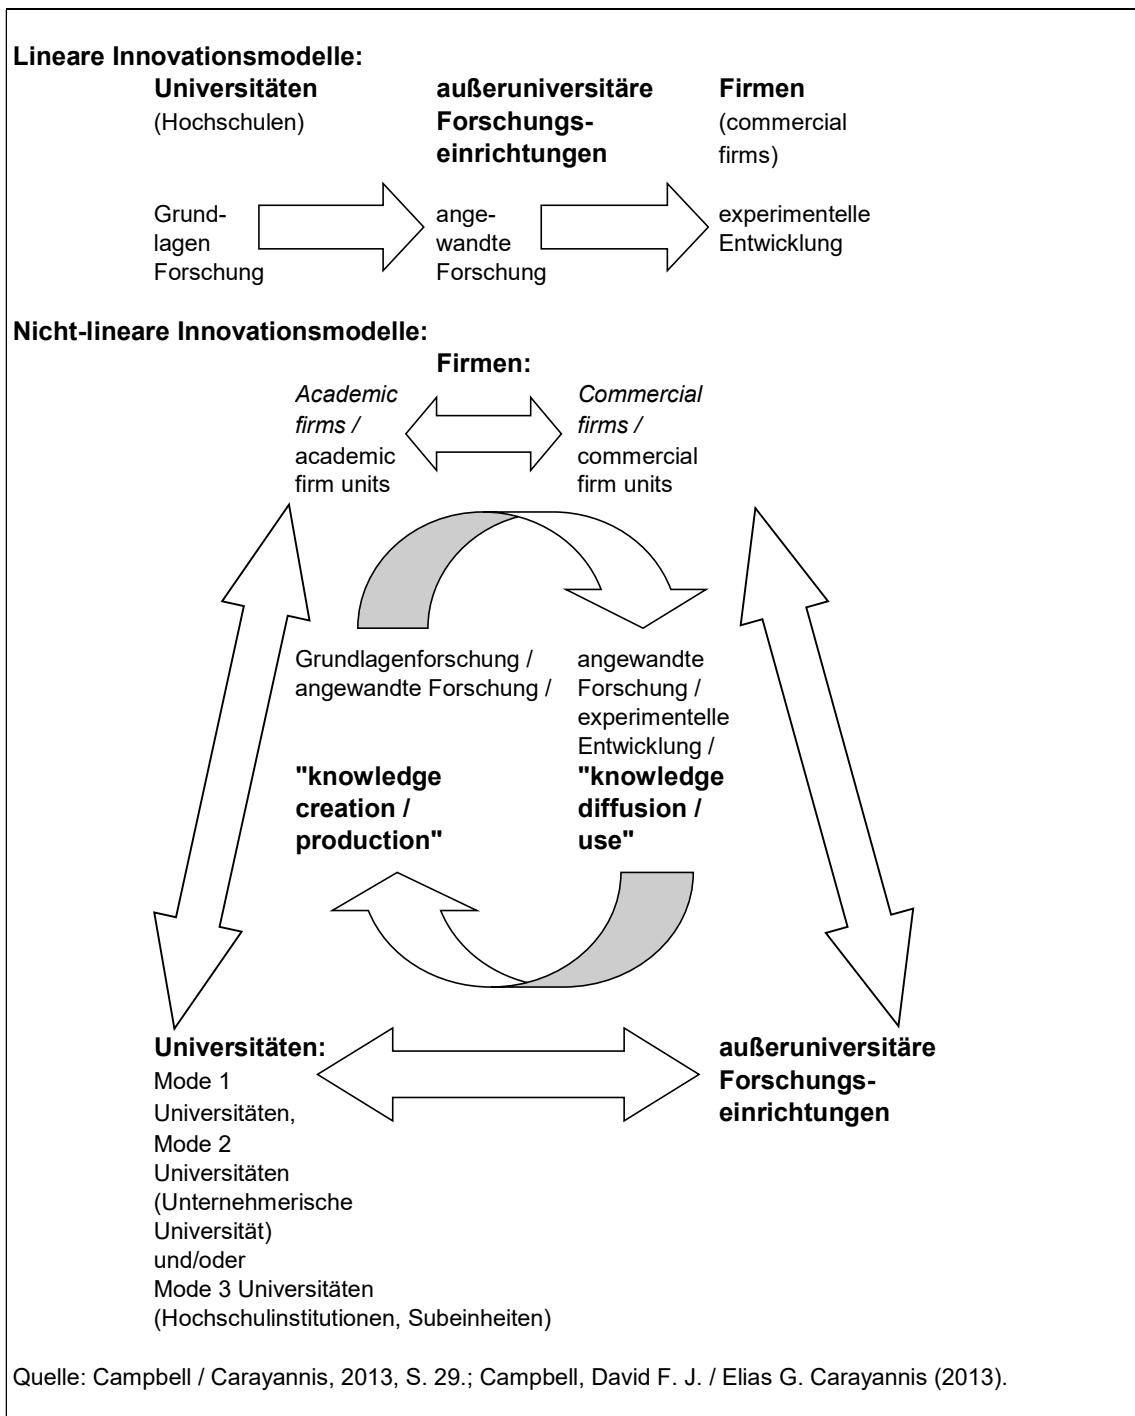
**Lineare Innovationsmodelle:**

**Universitäten**
(Hochschulen)

**außeruniversitäre Forschungseinrichtungen**

**Firmen**
(commercial firms)

Grundlagen Forschung

angewandte Forschung

experimentelle Entwicklung

**Nicht-lineare Innovationsmodelle:**

**Firmen:**

*Academic firms /* academic firm units

*Commercial firms /* commercial firm units

Grundlagenforschung / angewandte Forschung /

**"knowledge creation / production"**

angewandte Forschung / experimentelle Entwicklung /

**"knowledge diffusion / use"**

**Universitäten:**
Mode 1 Universitäten,
Mode 2 Universitäten (Unternehmerische Universität)
und/oder
Mode 3 Universitäten (Hochschulinstitutionen, Subeinheiten)

**außeruniversitäre Forschungseinrichtungen**

Quelle: Campbell / Carayannis, 2013, S. 29.; Campbell, David F. J. / Elias G. Carayannis (2013).